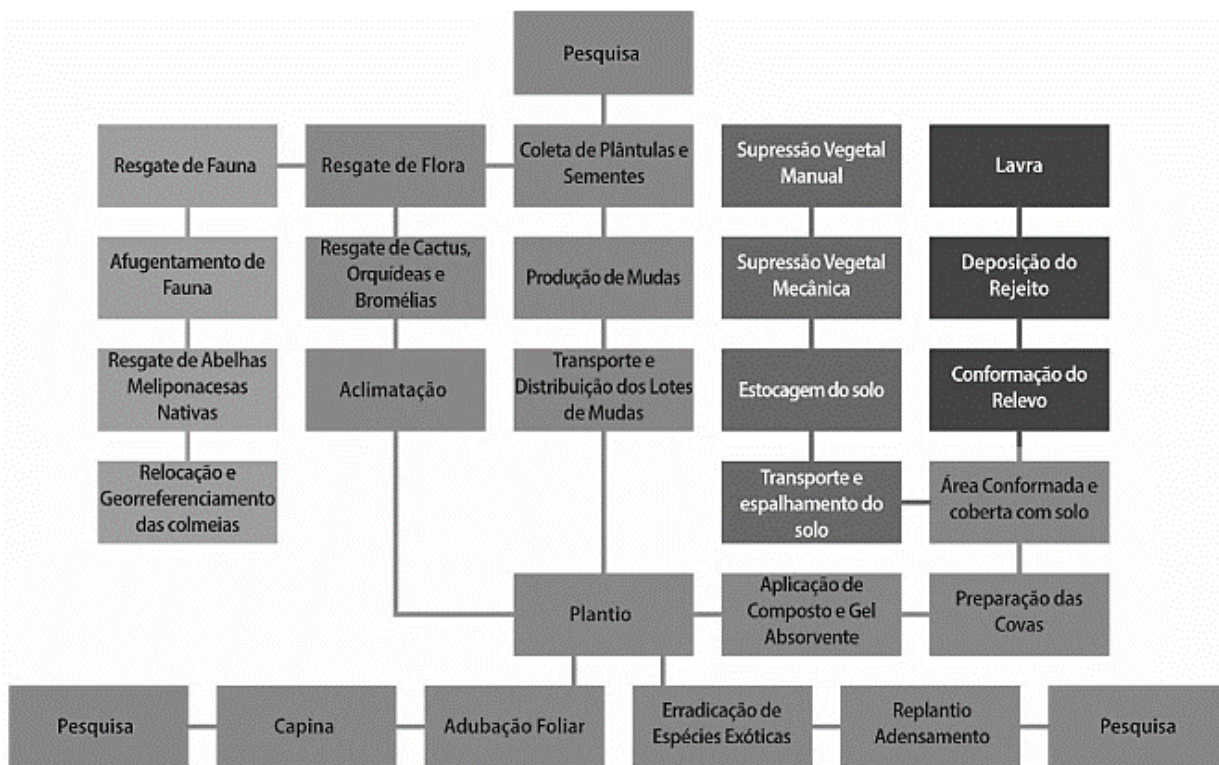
Pesquisa

Resgate de Fauna

Resgate de Flora

Coleta de Plântulas e Sementes

Supressão Vegetal Manual

Lavra

Afugentamento de Fauna

Resgate de Cactus, Orquideas e Bromélias

Produção de Mudas

Supressão Vegetal Mecânica

Deposição do Rejeito

Resgate de Abelhas Meliponacesas Nativas

Aclimatação

Transporte e Distribuição dos Lotes de Mudas

Estocagem do solo

Conformação do Relevo

Relocação e Georreferenciamento das colmeias

Transporte e espalhamento do solo

Área Conformada e coberta com solo

Plantio

Aplicação de Composto e Gel Absorvente

Preparação das Covas

Pesquisa

Capina

Adubação Foliar

Erradicação de Espécies Exóticas

Replantio Adensamento

Pesquisa